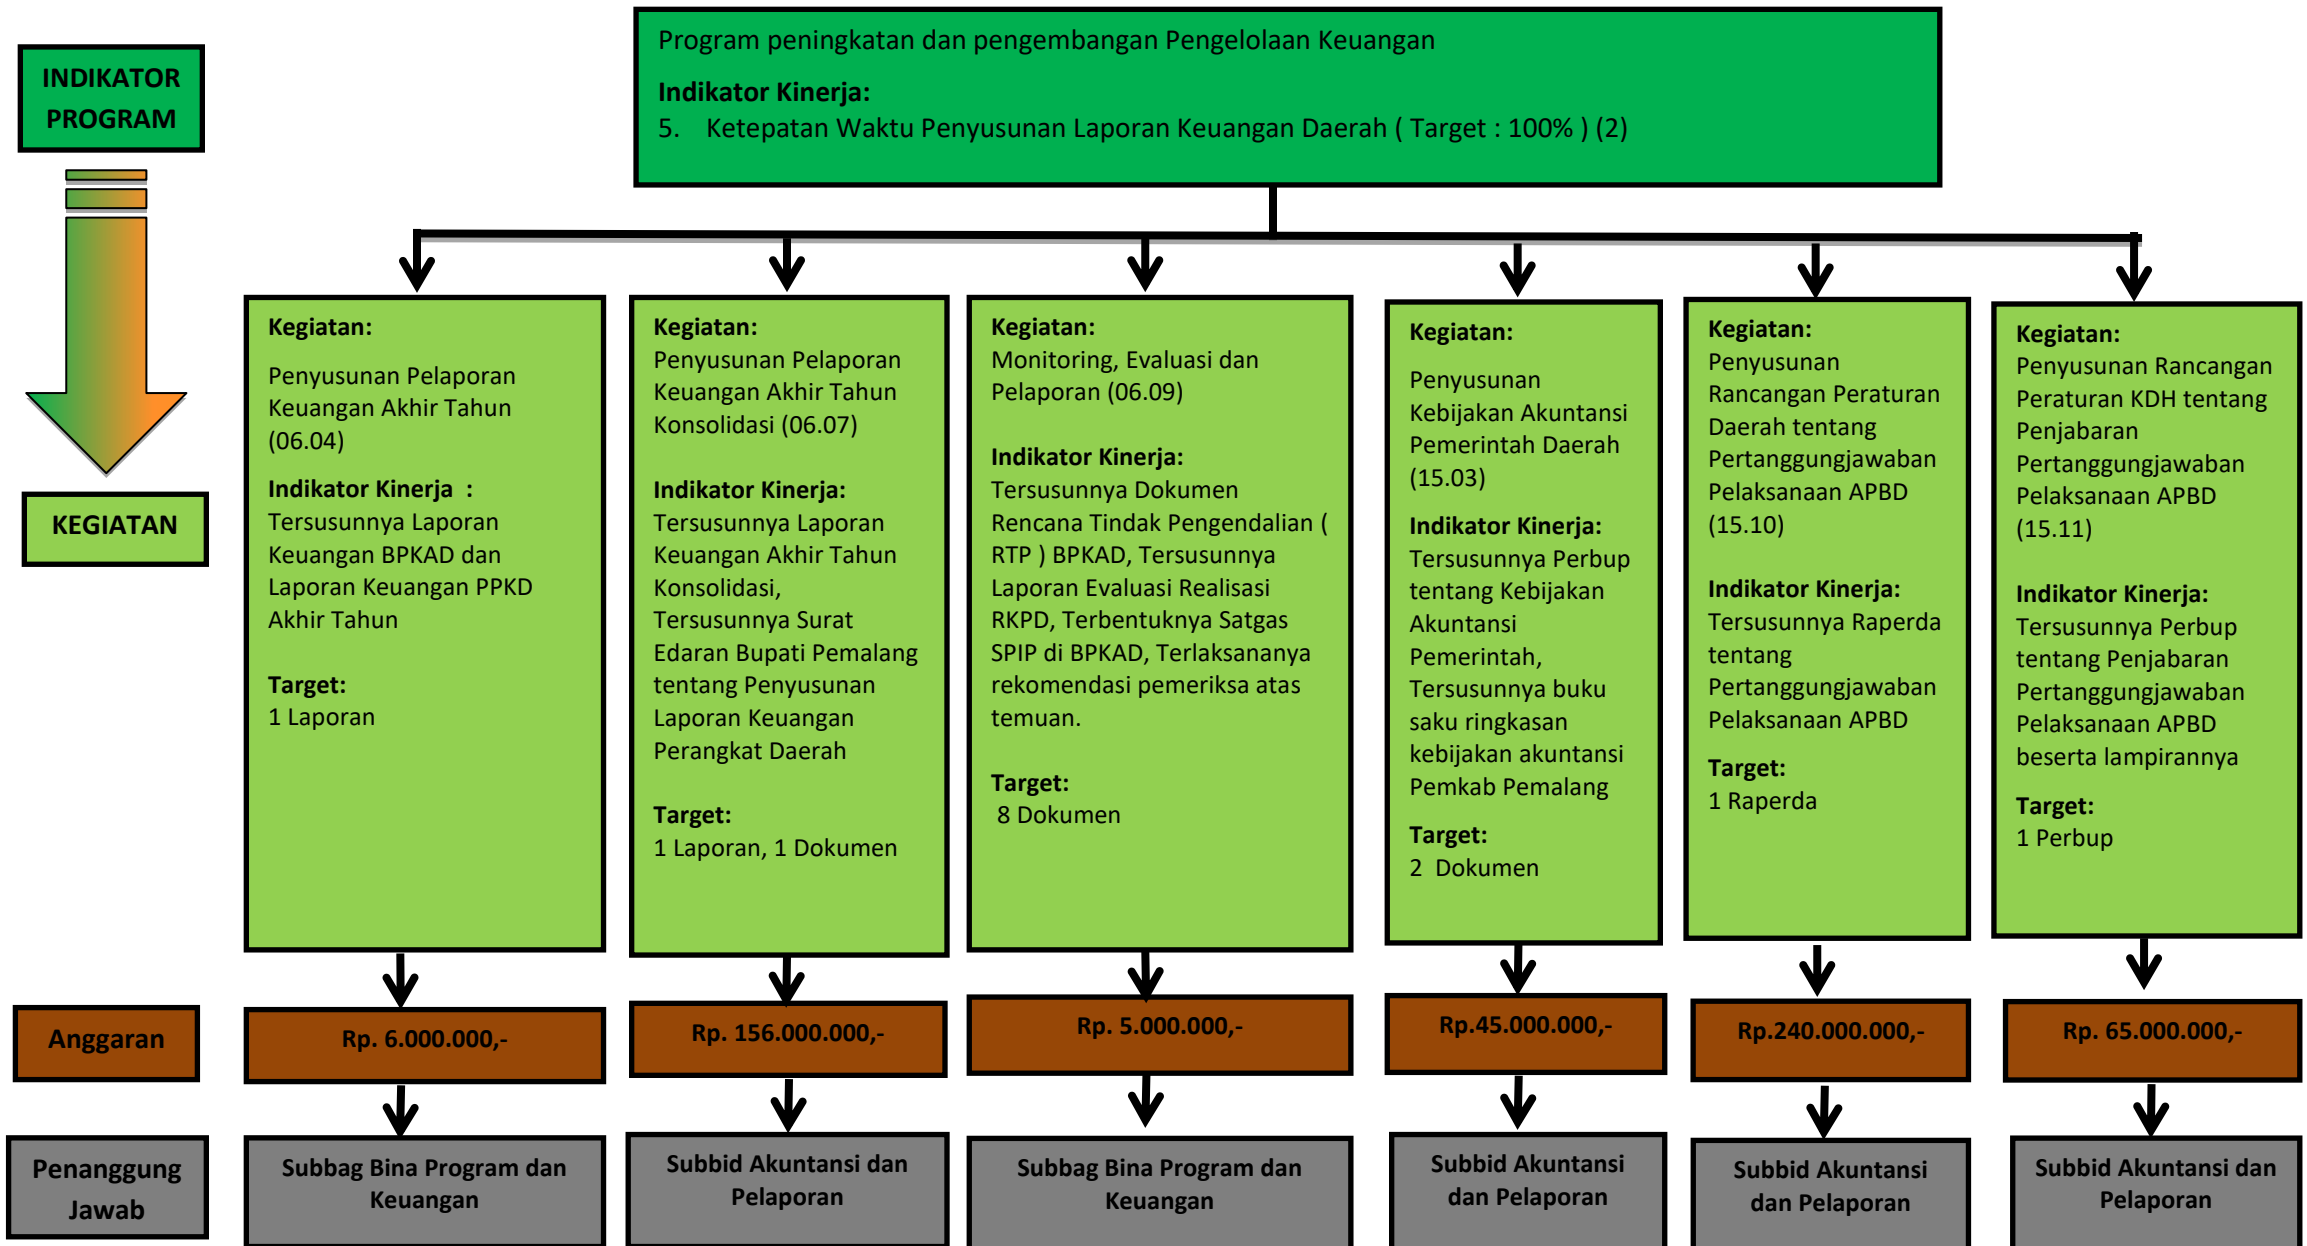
INDIKATOR PROGRAM

KEGIATAN

Program peningkatan dan pengembangan Pengelolaan Keuangan

Indikator Kinerja:

5. Ketepatan Waktu Penyusunan Laporan Keuangan Daerah ( Target : 100% ) (2)

Kegiatan:

Penyusunan Pelaporan Keuangan Akhir Tahun (06.04)

Indikator Kinerja :
Tersusunnya Laporan Keuangan BPKAD dan Laporan Keuangan PPKD Akhir Tahun

Target:
1 Laporan

Kegiatan:
Penyusunan Pelaporan Keuangan Akhir Tahun Konsolidasi (06.07)

Indikator Kinerja:
Tersusunnya Laporan Keuangan Akhir Tahun Konsolidasi, Tersusunnya Surat Edaran Bupati Pemalang tentang Penyusunan Laporan Keuangan Perangkat Daerah

Target:
1 Laporan, 1 Dokumen

Kegiatan:
Monitoring, Evaluasi dan Pelaporan (06.09)

Indikator Kinerja:
Tersusunnya Dokumen Rencana Tindak Pengendalian ( RTP ) BPKAD, Tersusunnya Laporan Evaluasi Realisasi RKPD, Terbentuknya Satgas SPIP di BPKAD, Terlaksananya rekomendasi pemeriksa atas temuan.

Target:
8 Dokumen

Kegiatan:

Penyusunan Kebijakan Akuntansi Pemerintah Daerah (15.03)

Indikator Kinerja:
Tersusunnya Perbup tentang Kebijakan Akuntansi Pemerintah, Tersusunnya buku saku ringkasan kebijakan akuntansi Pemkab Pemalang

Target:
2 Dokumen

Kegiatan:
Penyusunan Rancangan Peraturan Daerah tentang Pertanggungjawaban Pelaksanaan APBD (15.10)

Indikator Kinerja:
Tersusunnya Raperda tentang Pertanggungjawaban Pelaksanaan APBD

Target:
1 Raperda

Kegiatan:
Penyusunan Rancangan Peraturan KDH tentang Penjabaran Pertanggungjawaban Pelaksanaan APBD (15.11)

Indikator Kinerja:
Tersusunnya Perbup tentang Penjabaran Pertanggungjawaban Pelaksanaan APBD beserta lampirannya

Target:
1 Perbup

Anggaran

Rp. 6.000.000,-

Rp. 156.000.000,-

Rp. 5.000.000,-

Rp.45.000.000,-

Rp.240.000.000,-

Rp. 65.000.000,-

Penanggung Jawab

Subbag Bina Program dan Keuangan

Subbid Akuntansi dan Pelaporan

Subbag Bina Program dan Keuangan

Subbid Akuntansi dan Pelaporan

Subbid Akuntansi dan Pelaporan

Subbid Akuntansi dan Pelaporan